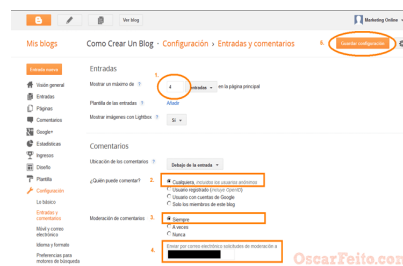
Ver blog

Marketing Online

Mis blogs

Como Crear Un Blog · Configuración › Entradas y comentarios

5. Guardar configuración

Entrada nueva

Visión general
Entradas
Páginas
Comentarios
Google+
Estadísticas
Ingresos
Diseño
Plantilla
Configuración
Lo básico
Entradas y comentarios
Móvil y correo electrónico
Idioma y formato
Preferencias para motores de búsqueda

Entradas

1.
Mostrar un máximo de 4 entradas en la página principal

Plantilla de las entradas Añadir

Mostrar imágenes con Lightbox Sí

Comentarios

Ubicación de los comentarios Debajo de la entrada

¿Quién puede comentar? 2.
Cualquiera, incluidos los usuarios anónimos
Usuario registrado (incluye OpenID)
Usuario con cuentas de Google
Solo los miembros de este blog

Moderación de comentarios 3.
Siempre
A veces
Nunca

4.
Enviar por correo electrónico solicitudes de moderación a

OscarFeito.com